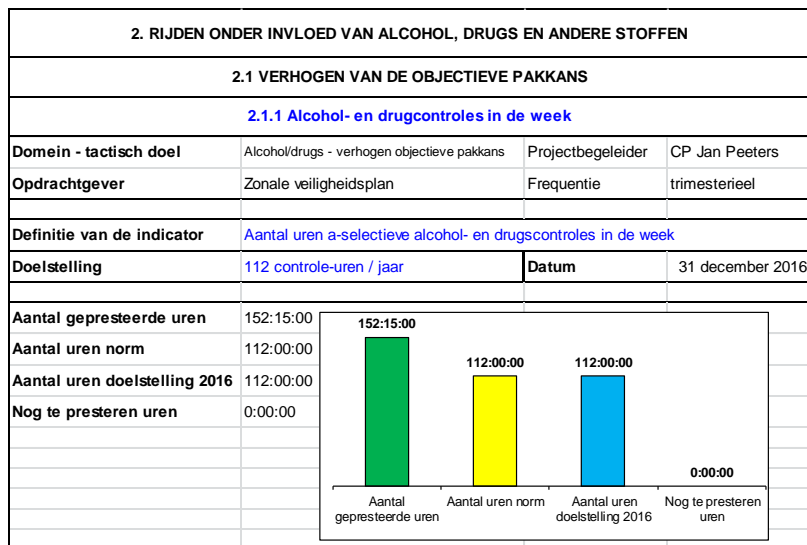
2. RIJDEN ONDER INVLOED VAN ALCOHOL, DRUGS EN ANDERE STOFFEN

2.1 VERHOGEN VAN DE OBJECTIEVE PAKKANS

2.1.1 Alcohol- en drugcontroles in de week

| Domein - tactisch doel | Alcohol/drugs - verhogen objectieve pakkans | Projectbegeleider | CP Jan Peeters |
|---|---|---|---|
| Opdrachtgever | Zonale veiligheidsplan | Frequentie | trimesterieel |
| Definitie van de indicator | Aantal uren a-selectieve alcohol- en drugscontroles in de week | | |
| Doelstelling | 112 controle-uren / jaar | Datum | 31 december 2016 |

| | |
|---|---|
| Aantal gepresteerde uren | 152:15:00 |
| Aantal uren norm | 112:00:00 |
| Aantal uren doelstelling 2016 | 112:00:00 |
| Nog te presteren uren | 0:00:00 |

152:15:00
112:00:00
112:00:00
0:00:00

Aantal gepresteerde uren
Aantal uren norm
Aantal uren doelstelling 2016
Nog te presteren uren